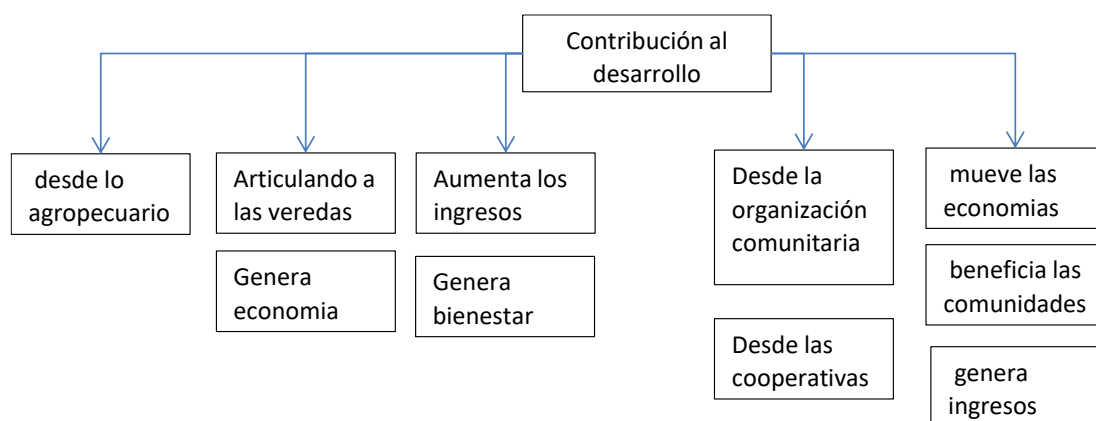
Contribución al desarrollo

desde lo agropecuario

Articulando a las veredas

Genera economia

Aumenta los ingresos

Genera bienestar

Desde la organización comunitaria

Desde las cooperativas

mueve las economias

beneficia las comunidades

genera ingresos